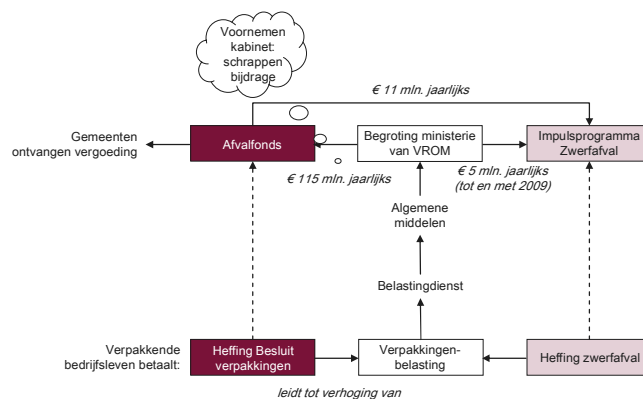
Voornemen kabinet: schrappen bijdrage

€ 11 mln. jaarlijks

Gemeenten ontvangen vergoeding

Afvalfonds

Begroting ministerie van VROM

Impulsprogramma Zwerfafval

€ 115 mln. jaarlijks

€ 5 mln. jaarlijks (tot en met 2009)

Algemene middelen

Belastingdienst

Verpakkende bedrijfsleven betaalt:

Heffing Besluit verpakkingen

Verpakkingenbelasting

Heffing zwerfafval

leidt tot verhoging van